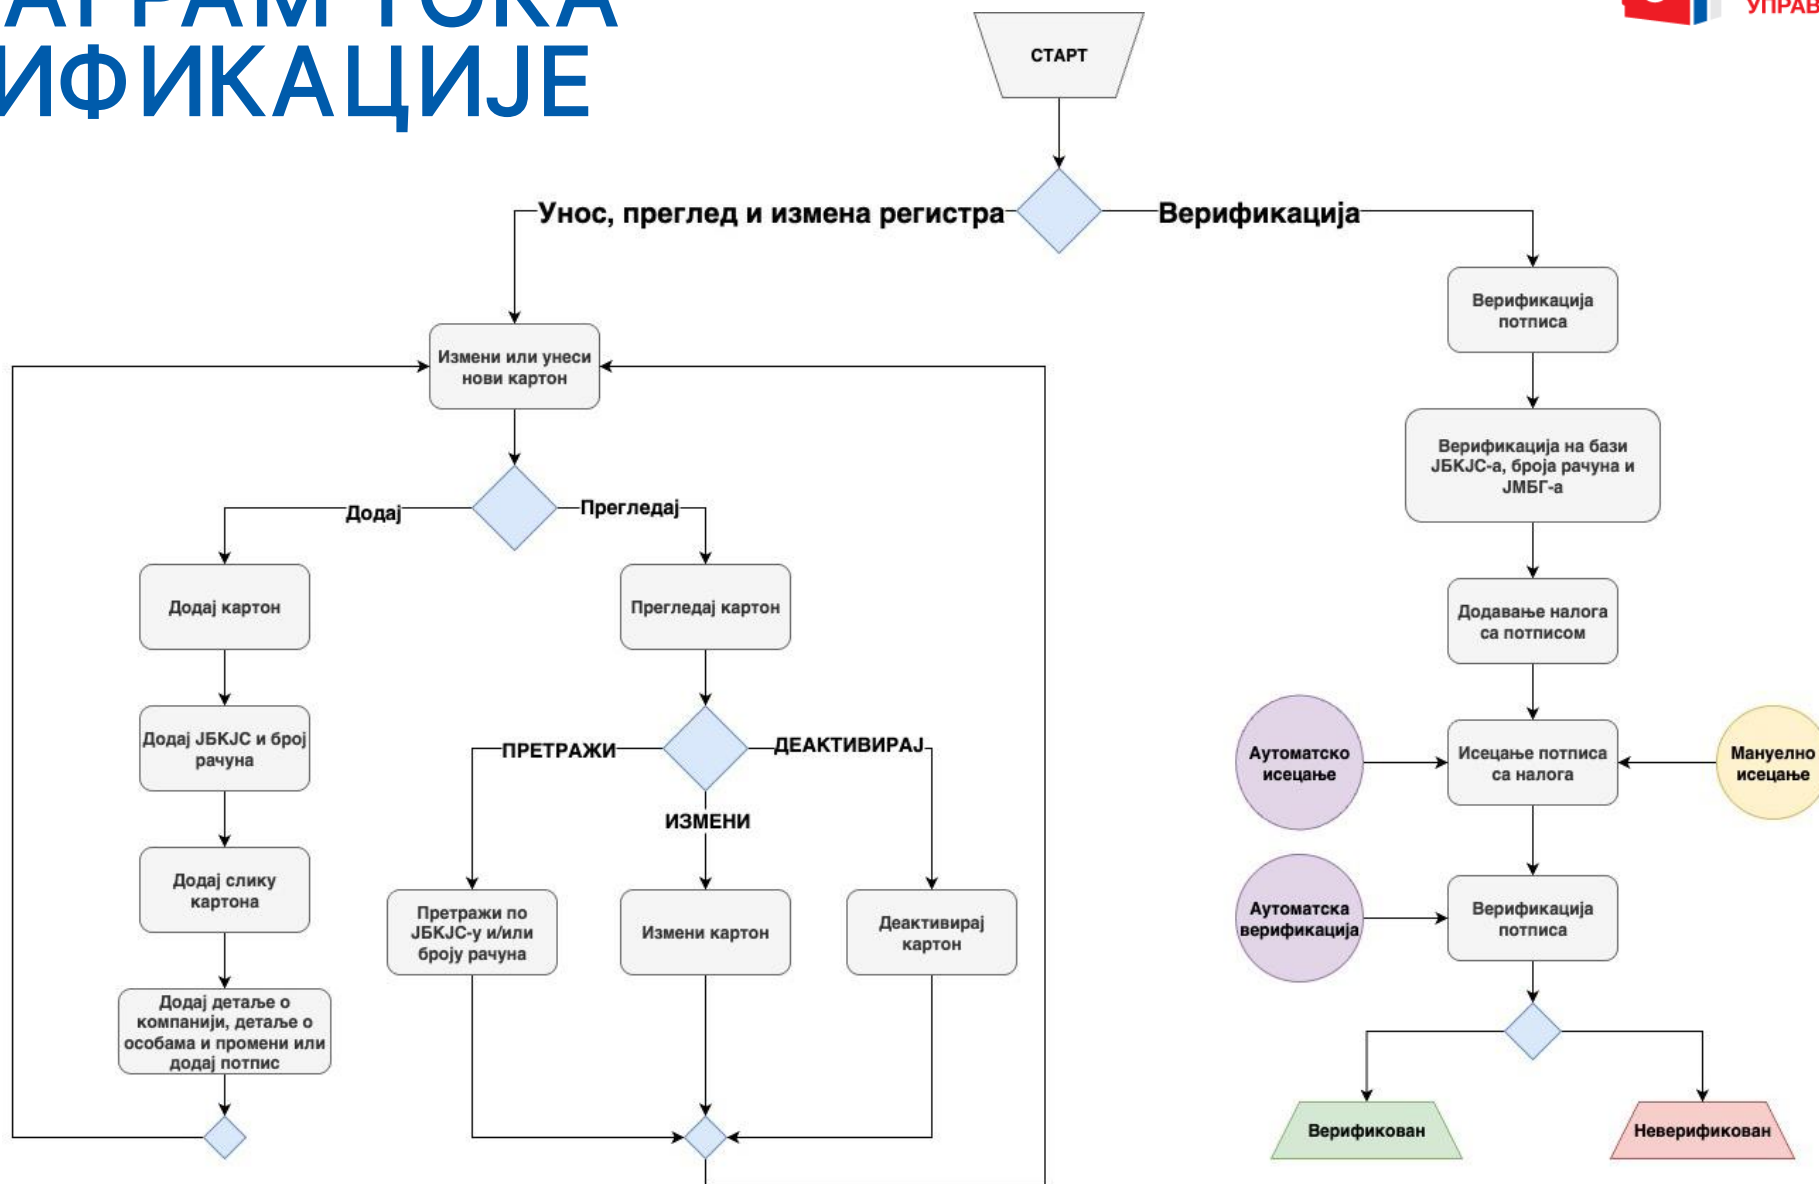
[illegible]
ИФИКАЦИЈЕ

УПРАВ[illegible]

СТАРТ

Унос, преглед и измена регистра

Верификација

Верификација потписа

Верификација на бази ЈБКЈС-а, броја рачуна и ЈМБГ-а

Додавање налога са потписом

Аутоматско исецање

Исецање потписа са налога

Мануелно исецање

Аутоматска верификација

Верификација потписа

Верификован

Неверификован

Измени или унеси нови картон

Додај

Прегледај

Додај картон

Прегледај картон

Додај ЈБКЈС и број рачуна

ПРЕТРАЖИ

ДЕАКТИВИРАЈ

ИЗМЕНИ

Додај слику картона

Претражи по ЈБКЈС-у и/или броју рачуна

Измени картон

Деактивирај картон

Додај детаље о компанији, детаље о особама и промени или додај потпис